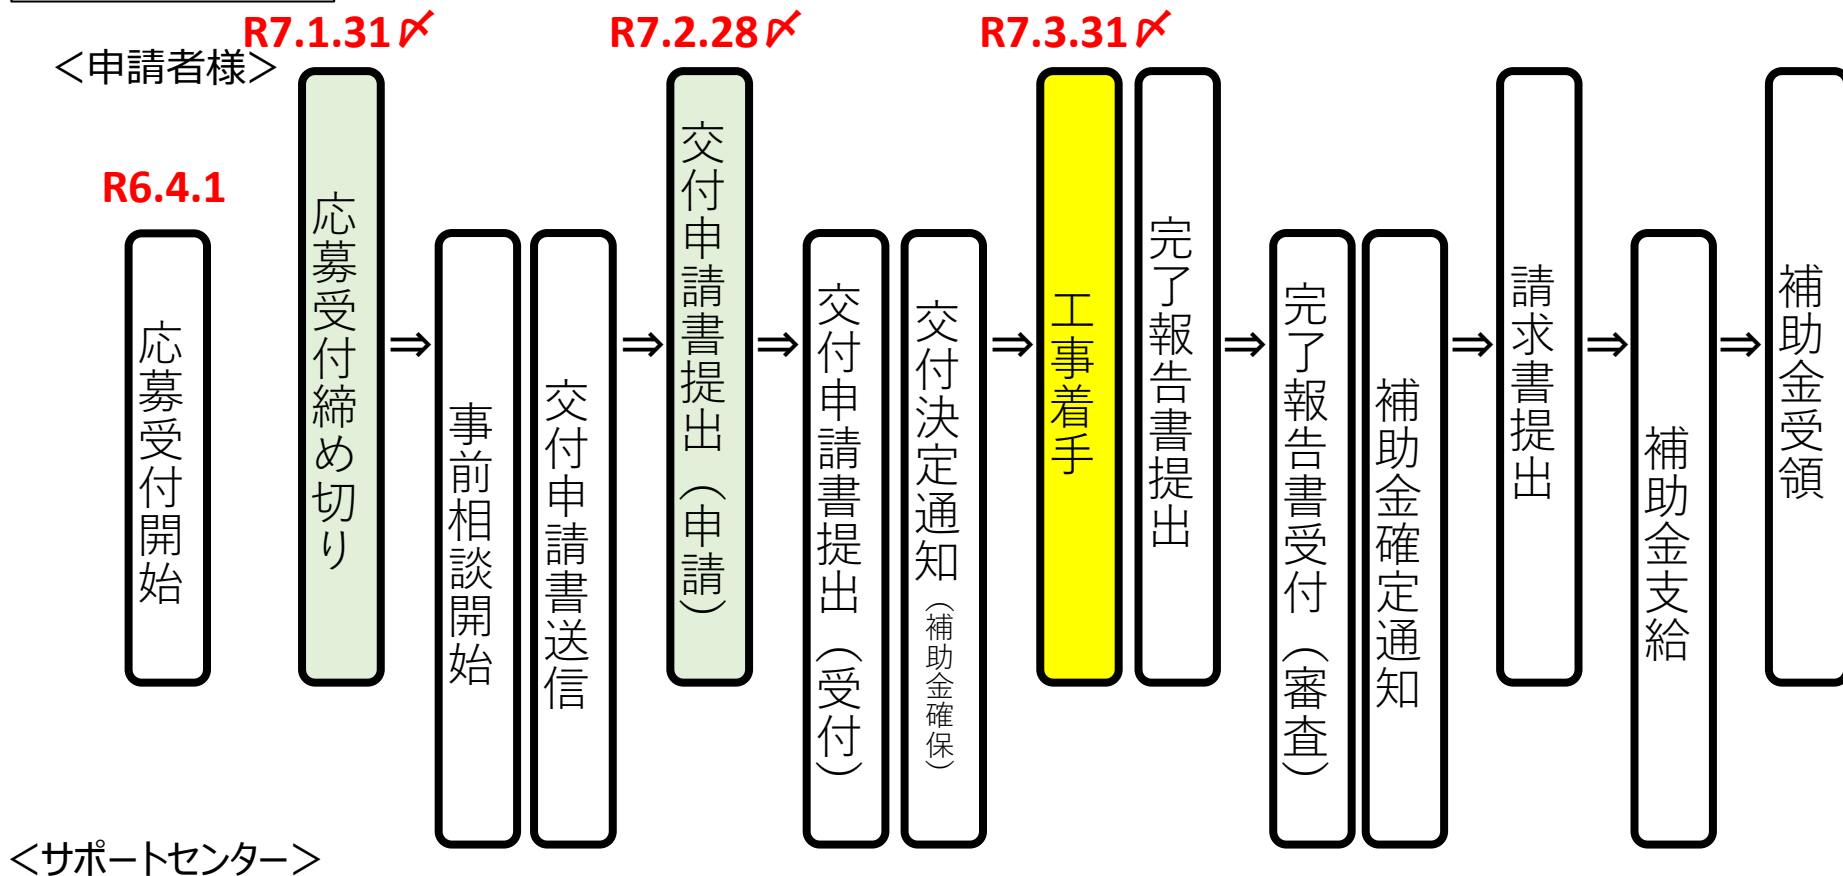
R7.1.31〆　R7.2.28〆　R7.3.31〆

<申請者様>

R6.4.1

応募受付開始

応募受付締め切り

⇒

事前相談開始

交付申請書送信

⇒

交付申請書提出（申請）

⇒

交付申請書提出（受付）

交付決定通知（補助金確保）

⇒

工事着手

完了報告書提出

⇒

完了報告書受付（審査）

補助金確定通知

⇒

請求書提出

⇒

補助金支給

⇒

補助金受領

<サポートセンター>